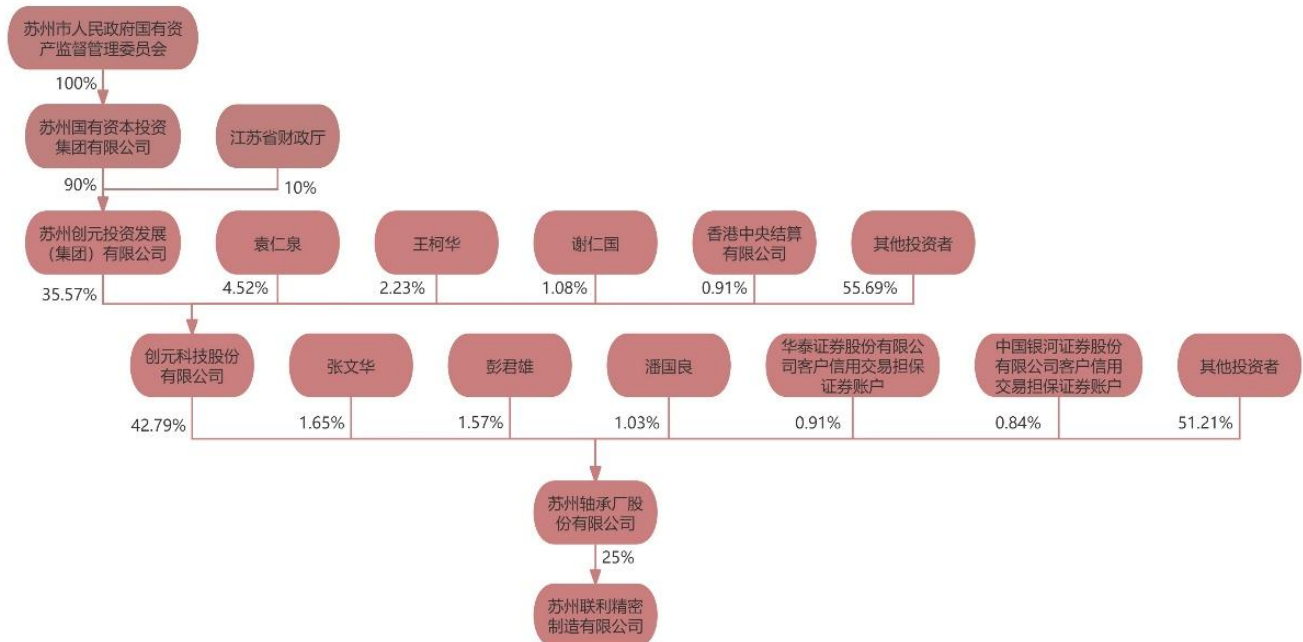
苏州市人民政府国有资产监督管理委员会

100%

苏州国有资本投资集团有限公司

江苏省财政厅

90%

10%

苏州创元投资发展（集团）有限公司

袁仁泉

王柯华

谢仁国

香港中央结算有限公司

其他投资者

35.57%

4.52%

2.23%

1.08%

0.91%

55.69%

创元科技股份有限公司

张文华

彭君雄

潘国良

华泰证券股份有限公司客户信用交易担保证券账户

中国银河证券股份有限公司客户信用交易担保证券账户

其他投资者

42.79%

1.65%

1.57%

1.03%

0.91%

0.84%

51.21%

苏州轴承厂股份有限公司

25%

苏州联利精密制造有限公司